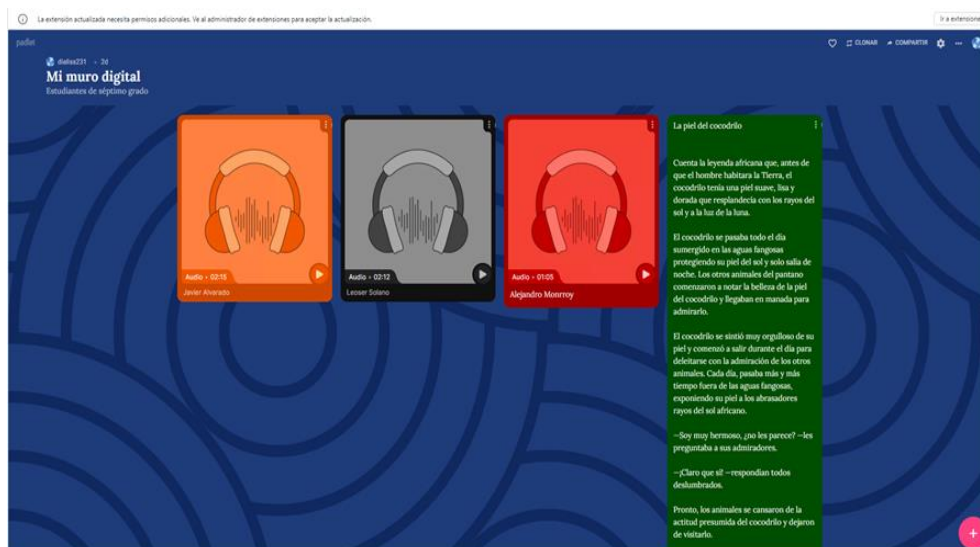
La extensión actualizada necesita permisos adicionales. Ve al administrador de extensiones para aceptar la actualización.

Ir a extensiones

padlet

dialiss231 · 3d

Mi muro digital

Estudiantes de séptimo grado

CLONAR COMPARTIR ...

Audio • 02:15

Javier Alvarado

Audio • 02:12

Leoser Solano

Audio • 01:05

Alejandro Monrroy

La piel del cocodrilo

Cuenta la leyenda africana que, antes de que el hombre habitara la Tierra, el cocodrilo tenía una piel suave, lisa y dorada que resplandecía con los rayos del sol y a la luz de la luna.

El cocodrilo se pasaba todo el día sumergido en las aguas fangosas protegiendo su piel del sol y solo salía de noche. Los otros animales del pantano comenzaron a notar la belleza de la piel del cocodrilo y llegaban en manada para admirarlo.

El cocodrilo se sintió muy orgulloso de su piel y comenzó a salir durante el día para deleitarse con la admiración de los otros animales. Cada día, pasaba más y más tiempo fuera de las aguas fangosas, exponiendo su piel a los abrasadores rayos del sol africano.

—Soy muy hermoso, ¿no les parece? —les preguntaba a sus admiradores.

—¡Claro que sí! —respondían todos deslumbrados.

Pronto, los animales se cansaron de la actitud presumida del cocodrilo y dejaron de visitarlo.